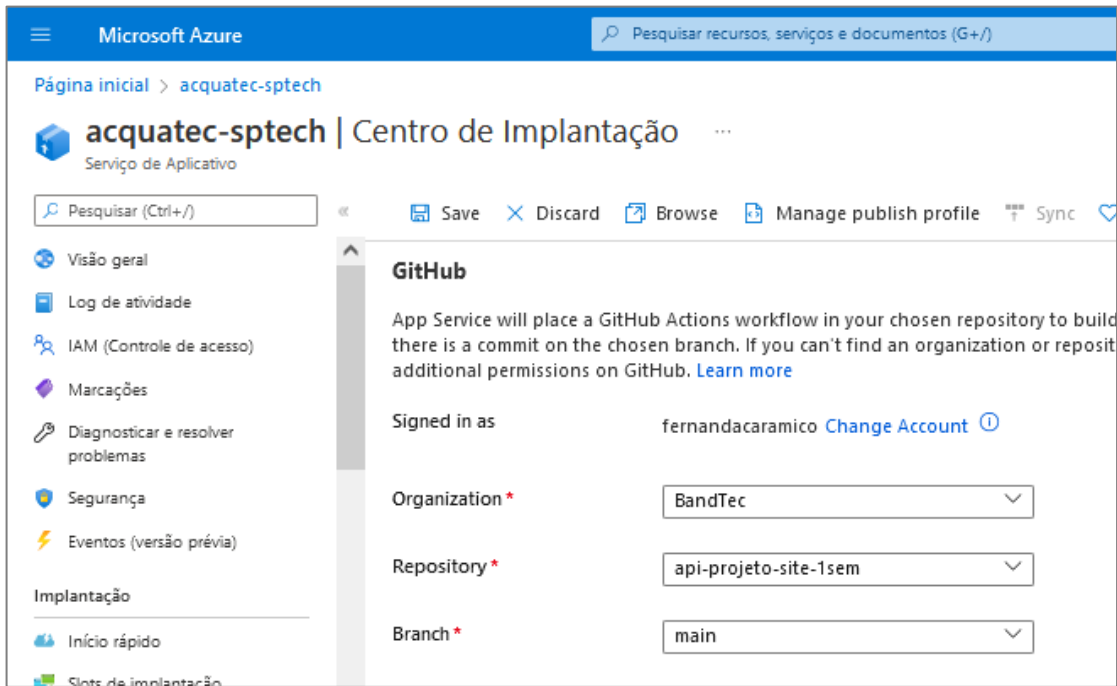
Microsoft Azure

Pesquisar recursos, serviços e documentos (G+/)

Página inicial > acquatec-sptech

acquatec-sptech | Centro de Implantação ...

Serviço de Aplicativo

Pesquisar (Ctrl+/) «

Save  Discard  Browse  Manage publish profile  Sync

Visão geral

Log de atividade

IAM (Controle de acesso)

Marcações

Diagnosticar e resolver problemas

Segurança

Eventos (versão prévia)

Implantação

Início rápido

Slots de implantação

GitHub

App Service will place a GitHub Actions workflow in your chosen repository to build there is a commit on the chosen branch. If you can't find an organization or reposit additional permissions on GitHub. Learn more

Signed in as  fernandacaramico Change Account

Organization * BandTec

Repository * api-projeto-site-1sem

Branch * main